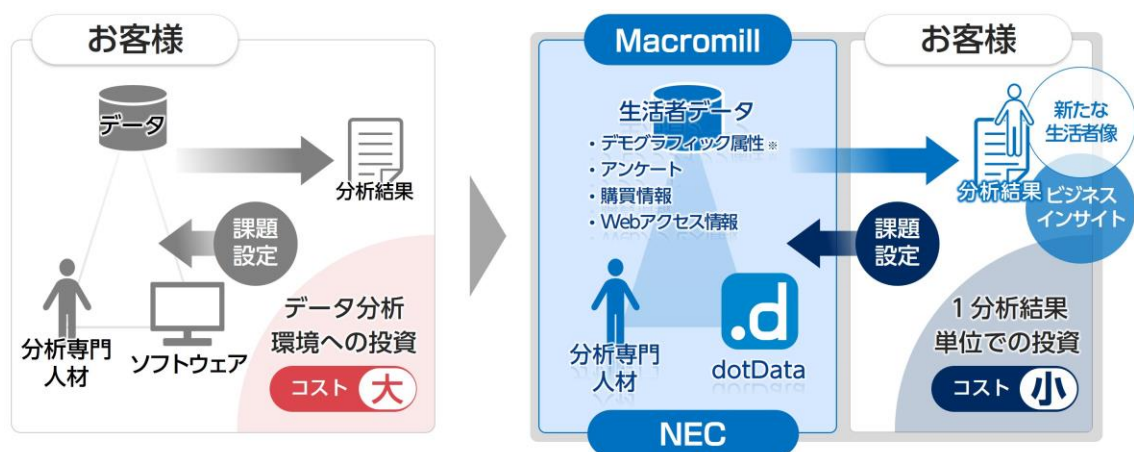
お客様

データ

分析結果

課題設定

分析専門人材

ソフトウェア

データ分析環境への投資

コスト 大

Macromill

生活者データ

・デモグラフィック属性※
・アンケート
・購買情報
・Webアクセス情報

分析専門人材

.d

dotData

NEC

お客様

新たな生活者像

分析結果

ビジネスインサイト

課題設定

1分析結果単位での投資

コスト 小